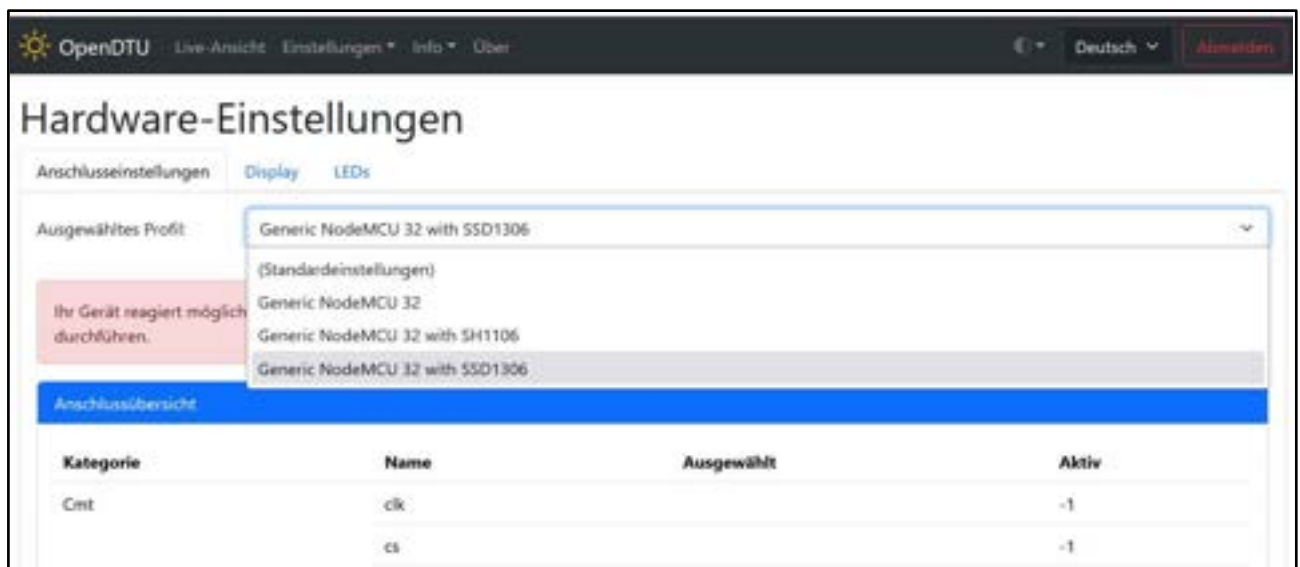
OpenDTU Live-Ansicht Einstellungen ▾ Info ▾ Über

Deutsch ▾ Abmelden

Hardware-Einstellungen

Anschlusseinstellungen Display LEDs

Ausgewähltes Profil: Generic NodeMCU 32 with SSD1306

(Standardeinstellungen)
Generic NodeMCU 32
Generic NodeMCU 32 with SH1106
Generic NodeMCU 32 with SSD1306

Ihr Gerät reagiert möglich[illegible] durchführen.

Anschlussübersicht

| Kategorie | Name | Ausgewählt | Aktiv |
|---|---|---|---|
| Cmt | clk | | -1 |
| | cs | | -1 |